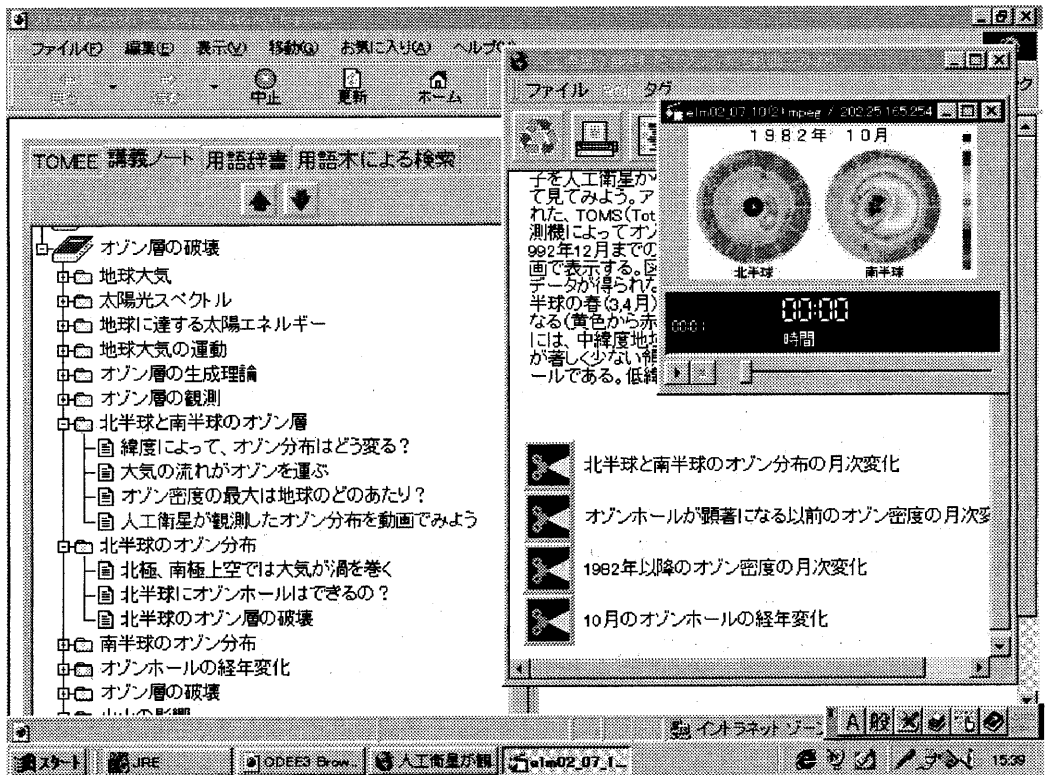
ファイル(F) 編集(E) 表示(V) 移動(G) お気に入り(A) ヘルプ(H)

中止 更新 ホーム

TOMEE 講義ノート 用語辞書 用語木による検索

オゾン層の破壊
地球大気
太陽光スペクトル
地球に達する太陽エネルギー
地球大気の運動
オゾン層の生成理論
オゾン層の観測
北半球と南半球のオゾン層
緯度によって、オゾン分布はどう変る？
大気の流れがオゾンを運ぶ
オゾン密度の最大は地球のどのあたり？
人工衛星が観測したオゾン分布を動画でみよう
北半球のオゾン分布
北極、南極上空では大気が渦を巻く
北半球にオゾンホールはできるの？
北半球のオゾン層の破壊
南半球のオゾン分布
オゾンホールの経年変化
オゾン層の破壊

ファイル タグ

子を人工衛星か て見てみよう。ア れた、TOMS(Tot 測機)によってオゾ 992年12月までの 画で表示する。図 データが得られた 半球の春(3,4月) なる(黄色から赤 には、中緯度地 が著しく少ない ールである。低緯

elm02_07_10121.mpeg / 202.25.165.254

1982年 10月

北半球 南半球

00:00

時間

北半球と南半球のオゾン分布の月次変化

オゾンホールが顕著になる以前のオゾン密度の月次変

1982年以降のオゾン密度の月次変化

10月のオゾンホールの経年変化

イントラネット ゾーン

A 般

スタート JRE ODEE3 Brow... 人工衛星が観 elm02_07_1... 15:39